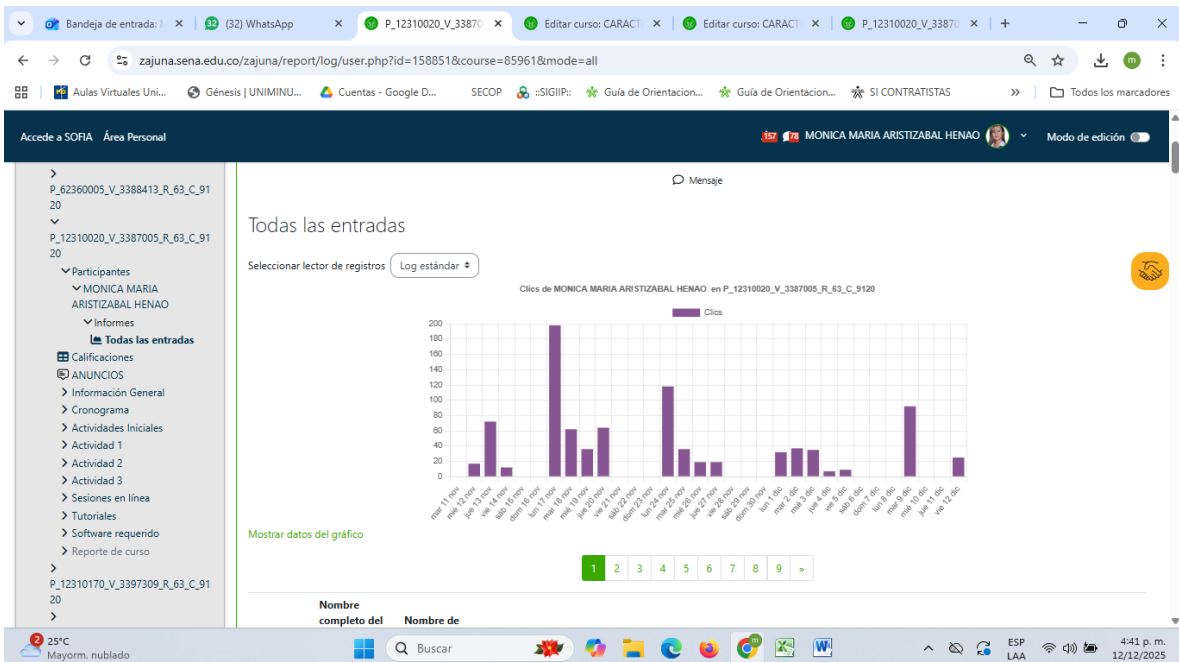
Bandeja de entrada: × (32) WhatsApp × P_12310020_V_33870 × Editar curso: CARACT × Editar curso: CARACT × P_12310020_V_33870 × +

zajuna.sena.edu.co/zajuna/report/log/user.php?id=158851&course=85961&mode=all

Aulas Virtuales Uni... Génesis | UNIMINU... Cuentas - Google D... SECOP ::SIGIIP:: Guía de Orientacion... Guía de Orientacion... SI CONTRATISTAS » Todos los marcadores

Accede a SOFIA Área Personal 157 78 MONICA MARIA ARISTIZABAL HENAO Modo de edición

P_62360005_V_3388413_R_63_C_9120
P_12310020_V_3387005_R_63_C_9120
Participantes
MONICA MARIA ARISTIZABAL HENAO
Informes
Todas las entradas
Calificaciones
ANUNCIOS
Información General
Cronograma
Actividades Iniciales
Actividad 1
Actividad 2
Actividad 3
Sesiones en línea
Tutoriales
Software requerido
Reporte de curso
P_12310170_V_3397309_R_63_C_9120

Mensaje

Todas las entradas

Seleccionar lector de registros Log estándar

Clics de MONICA MARIA ARISTIZABAL HENAO en P_12310020_V_3387005_R_63_C_9120

Clics

200 180 160 140 120 100 80 60 40 20 0

mar 11 nov mié 12 nov jue 13 nov vie 14 nov sáb 15 nov dom 16 nov lun 17 nov mar 18 nov mié 19 nov jue 20 nov vie 21 nov sáb 22 nov dom 23 nov lun 24 nov mar 25 nov mié 26 nov jue 27 nov vie 28 nov sáb 29 nov dom 30 nov lun 1 dic mar 2 dic mié 3 dic jue 4 dic vie 5 dic sáb 6 dic dom 7 dic lun 8 dic mar 9 dic mié 10 dic jue 11 dic vie 12 dic

Mostrar datos del gráfico

1 2 3 4 5 6 7 8 9 »

Nombre completo del
Nombre de

25°C Mayorm. nublado Buscar ESP LAA 4:41 p. m. 12/12/2025